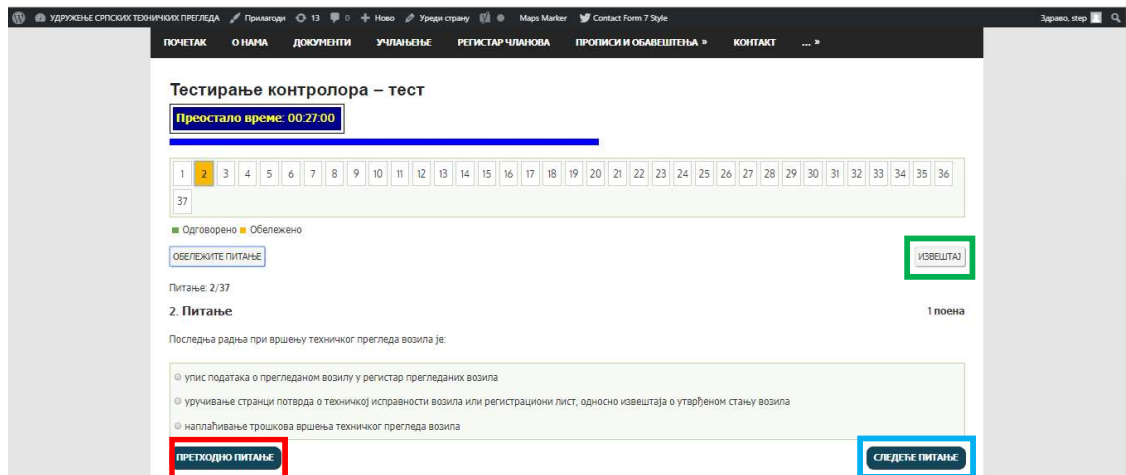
УДРУЖЕЊЕ СРПСКИХ ТЕХНИЧКИХ ПРЕГЛЕДА   Прилагоди   13   0   + Ново   Уреди страну   Maps Marker   Contact Form 7 Style   Здраво, step

ПОЧЕТАК   О НАМА   ДОКУМЕНТИ   УЧЛАЊЕЊЕ   РЕГИСТАР ЧЛАНОВА   ПРОПИСИ И ОБАВЕШТЕЊА »   КОНТАКТ   ... »

Тестирање контролора – тест

Преостало време: 00:27:00

| 1 | 2 | 3 | 4 | 5 | 6 | 7 | 8 | 9 | 10 | 11 | 12 | 13 | 14 | 15 | 16 | 17 | 18 | 19 | 20 | 21 | 22 | 23 | 24 | 25 | 26 | 27 | 28 | 29 | 30 | 31 | 32 | 33 | 34 | 35 | 36 |
|---|---|---|---|---|---|---|---|---|---|---|---|---|---|---|---|---|---|---|---|---|---|---|---|---|---|---|---|---|---|---|---|---|---|---|---|
| 37 | | | | | | | | | | | | | | | | | | | | | | | | | | | | | | | | | | | |

Одговорено   Обележено

ОБЕЛЕЖИТЕ ПИТАЊЕ

ИЗВЕШТАЈ

Питање: 2/37

2. Питање

1 поена

Последња радња при вршењу техничког прегледа возила је:

упис података о прегледаном возилу у регистар прегледаних возила

уручивање странци потврда о техничкој исправности возила или регистрациони лист, односно извештаја о утврђеном стању возила

наплаћивање трошкова вршења техничког прегледа возила

ПРЕТХОДНО ПИТАЊЕ

СЛЕДЕЋЕ ПИТАЊЕ